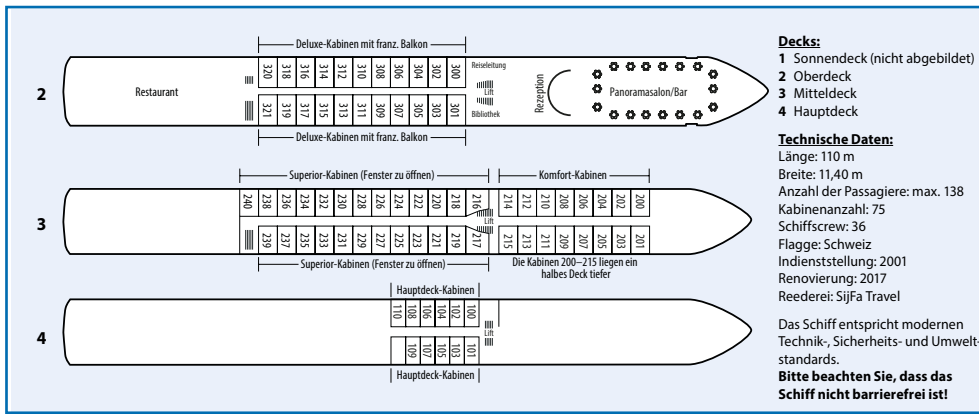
Deluxe-Kabinen mit franz. Balkon

2

Restaurant

320 318 316 314 312 310 308 306 304 302 300

321 319 317 315 313 311 309 307 305 303 301

Reiseleitung

Lift

Bibliothek

Rezeption

Panoramasalon/Bar

Deluxe-Kabinen mit franz. Balkon

Superior-Kabinen (Fenster zu öffnen)

Komfort-Kabinen

3

240 238 236 234 232 230 228 226 224 222 220 218 216 214 212 210 208 206 204 202 200

Lift

239 237 235 233 231 229 227 225 223 221 219 217 215 213 211 209 207 205 203 201

Superior-Kabinen (Fenster zu öffnen)

Die Kabinen 200–215 liegen ein halbes Deck tiefer

Hauptdeck-Kabinen

4

110 108 106 104 102 100

Lift

109 107 105 103 101

Hauptdeck-Kabinen

Decks:
1 Sonnendeck (nicht abgebildet)
2 Oberdeck
3 Mitteldeck
4 Hauptdeck

Technische Daten:
Länge: 110 m
Breite: 11,40 m
Anzahl der Passagiere: max. 138
Kabinenanzahl: 75
Schiffscrew: 36
Flagge: Schweiz
Indienststellung: 2001
Renovierung: 2017
Reederei: SijFa Travel

Das Schiff entspricht modernen Technik-, Sicherheits- und Umweltstandards.
Bitte beachten Sie, dass das Schiff nicht barrierefrei ist!